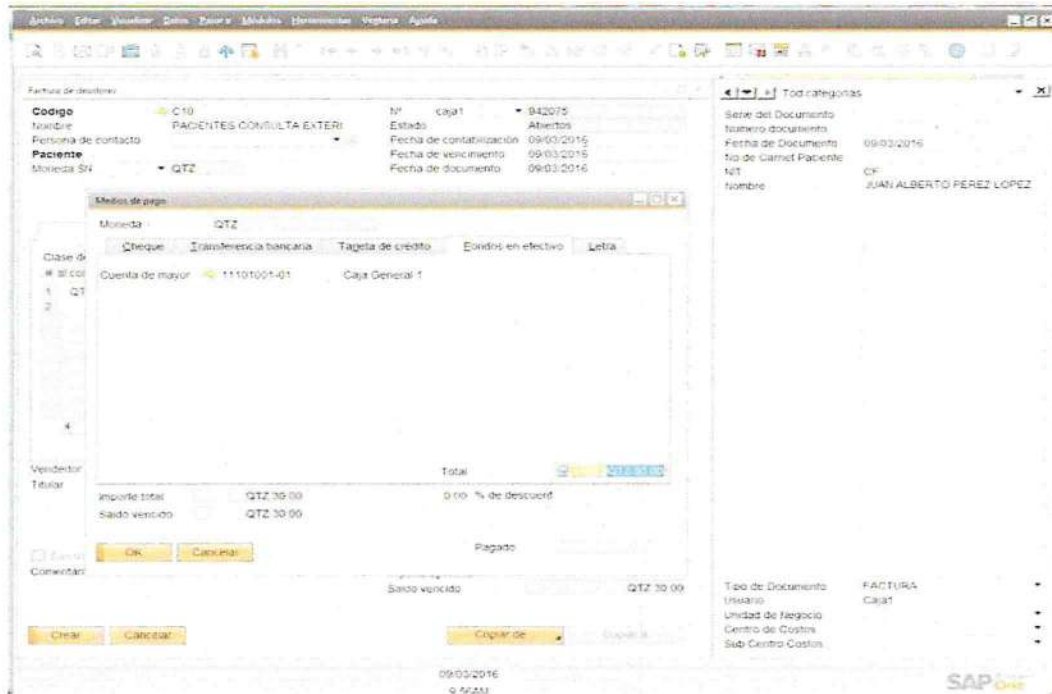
Archivo Editar Visualizar Datos Pasar a Módulos Herramientas Ventana Ayuda

Factura de deudores

Codigo C10
Nombre PACIENTES CONSULTA EXTERI
Persona de contacto
Paciente
Moneda SN QTZ

Nº caja1 942075
Estado Abiertos
Fecha de contabilización 09/03/2016
Fecha de vencimiento 09/03/2016
Fecha de documento 09/03/2016

Medios de pago

Moneda QTZ

Cheque | Transferencia bancaria | Tarjeta de crédito | Fondos en efectivo | Letra

Cuenta de mayor 11101001-01 Caja General 1

Total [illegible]

Importe total QTZ 30.00
Saldo vencido QTZ 30.00

0.00 % de descuento

OK Cancelar

Pagado

Clase de
# al co
1 QT
2

Vendedor
Titular

Comentari

Saldo vencido QTZ 30.00

Crear Cancelar

Copiar de

Copiar a

Tod categorias

Serie del Documento
Numero documento
Fecha de Documento 09/03/2016
No de Carnet Paciente
NIT CF
Nombre JUAN ALBERTO PEREZ LOPEZ

Tipo de Documento FACTURA
Usuario Caja1
Unidad de Negocio
Centro de Costos
Sub Centro Costos

09/03/2016
9:56AM

SAP One